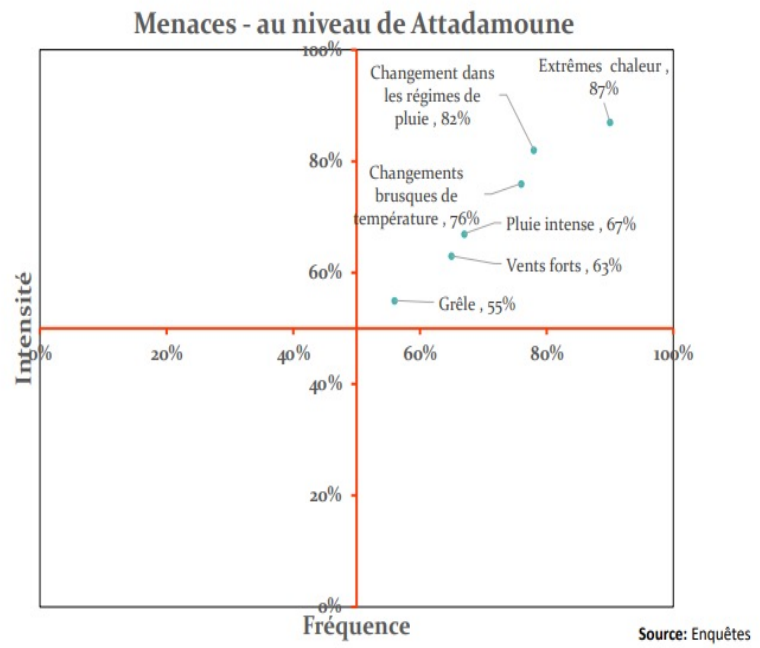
Menaces - au niveau de Attadamoune

100%

80%

60%

40%

20%

0%

0%

20%

40%

60%

80%

100%

Intensité

Fréquence

Changement dans les régimes de pluie , 82%

Extrêmes chaleur , 87%

Changements brusques de température , 76%

Pluie intense , 67%

Vents forts , 63%

Grêle , 55%

Source: Enquêtes